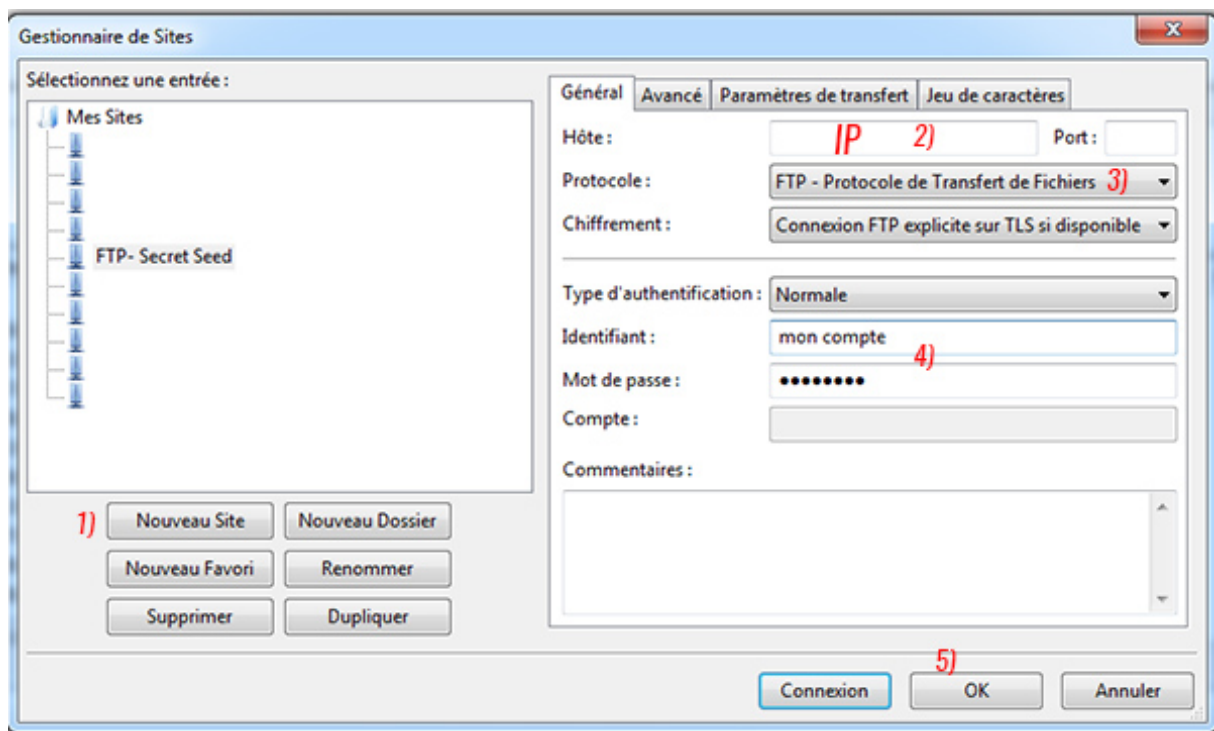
Gestionnaire de Sites

X

Sélectionnez une entrée :

Mes Sites

FTP- Secret Seed

1)

Nouveau Site

Nouveau Dossier

Nouveau Favori

Renommer

Supprimer

Dupliquer

Général | Avancé | Paramètres de transfert | Jeu de caractères

Hôte : IP 2) Port :

Protocole : FTP - Protocole de Transfert de Fichiers 3)

Chiffrement : Connexion FTP explicite sur TLS si disponible

Type d'authentification : Normale

Identifiant : mon compte

4)

Mot de passe : ••••••••

Compte :

Commentaires :

5)

Connexion

OK

Annuler